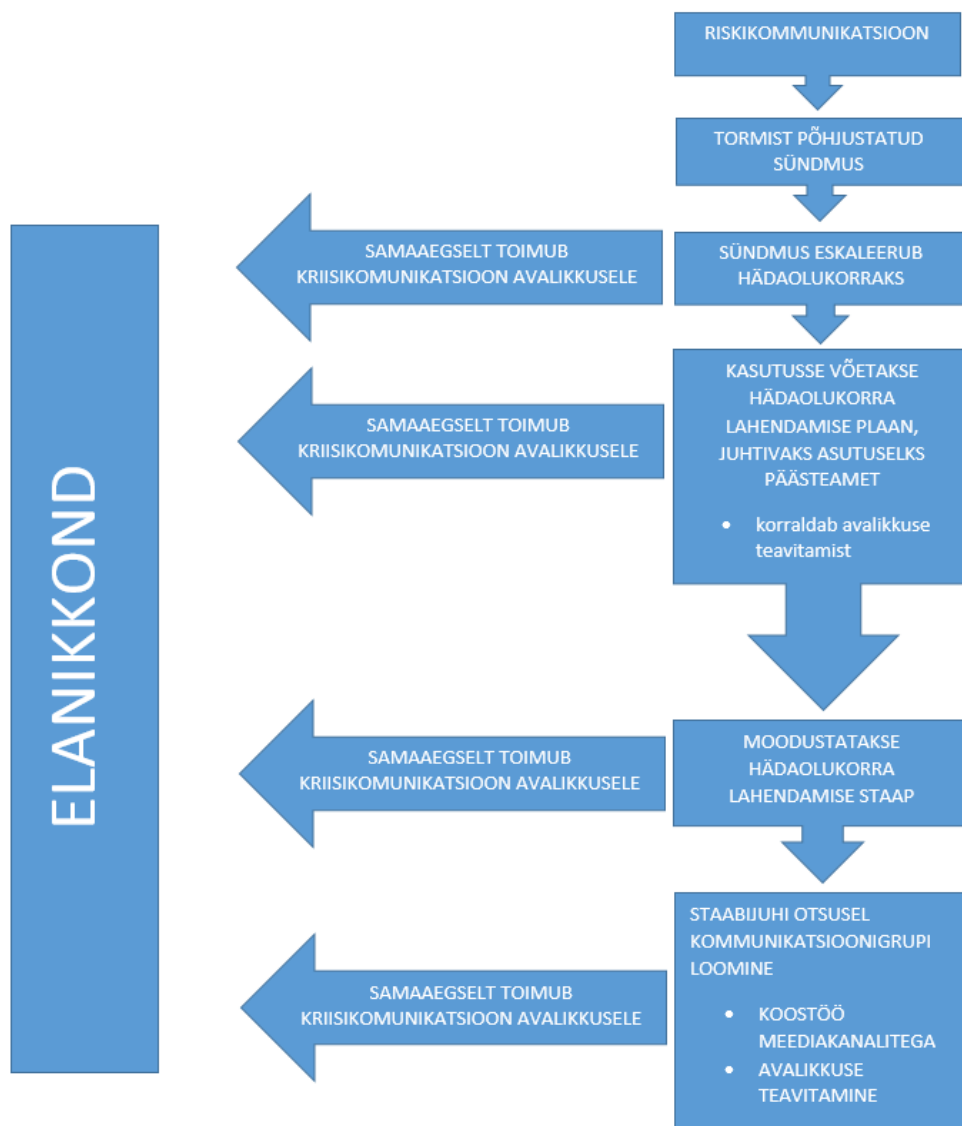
RISKIKOMMUNIKATSIOON

TORMIST PÕHJUSTATUD SÜNDMUS

SÜNDMUS ESKALEERUB HÄDAOLUKORRAKS

SAMAAEGSELT TOIMUB KRIISIKOMUNIKATSIOON AVALIKKUSELE

KASUTUSSE VÕETAKSE HÄDAOLUKORRA LAHENDAMISE PLAAN, JUHTIVAKS ASUTUSELKS PÄÄSTEAMET

• korraldab avalikkuse teavitamist

SAMAAEGSELT TOIMUB KRIISIKOMUNIKATSIOON AVALIKKUSELE

MOODUSTATAKSE HÄDAOLUKORRA LAHENDAMISE STAAP

SAMAAEGSELT TOIMUB KRIISIKOMUNIKATSIOON AVALIKKUSELE

STAABIJUHI OTSUSEL KOMMUNIKATSIOONIGRUPI LOOMINE

• KOOSTÖÖ MEEDIAKANALITEGA
• AVALIKKUSE TEAVITAMINE

SAMAAEGSELT TOIMUB KRIISIKOMUNIKATSIOON AVALIKKUSELE

ELANIKKOND